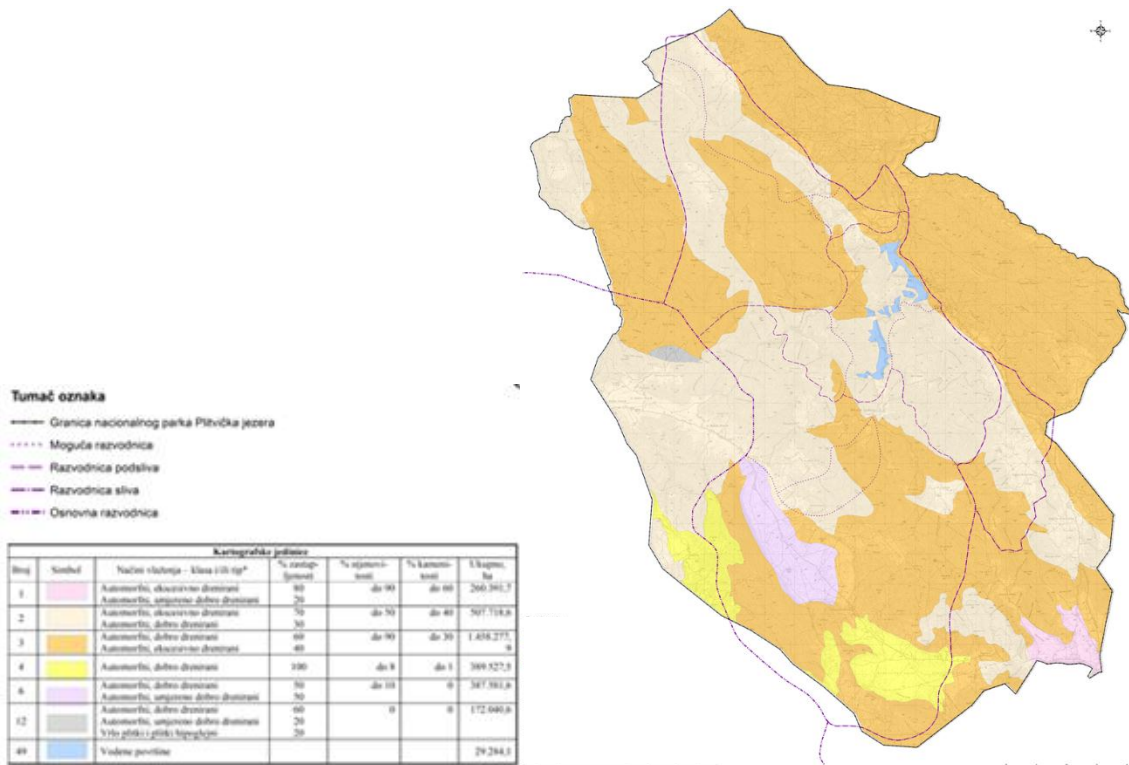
Tumač oznaka
Granica nacionalnog parka Plitvička jezera
Moguća razvodnica
Razvodnica podsliva
Razvodnica sliva
Osnovna razvodnica

| Kartografske jedinice | | | | | | |
|---|---|---|---|---|---|---|
| Broj | Simbol | Načini vlaženja – klasa (i/ili tip)* | % zastupljenosti | % stjenovitosti | % kamenitosti | Ukupno, ha |
| 1 | | Automorfni, ekscesivno drenirani Automorfni, umjereno dobro drenirani | 80 20 | do 90 | do 60 | 260.391,7 |
| 2 | | Automorfni, ekscesivno drenirani Automorfni, dobro drenirani | 70 30 | do 50 | do 40 | 507.718,6 |
| 3 | | Automorfni, dobro drenirani Automorfni, ekscesivno drenirani | 60 40 | do 90 | do 30 | 1.458.277,6 |
| 4 | | Automorfni, dobro drenirani | 100 | do 8 | do 1 | 389.527,5 |
| 6 | | Automorfni, dobro drenirani Automorfni, umjereno dobro drenirani | 50 50 | do 10 | 0 | 387.581,6 |
| 12 | | Automorfni, dobro drenirani Automorfni, umjereno dobro drenirani Vrlo plitki i plitki hipogleji | 60 20 20 | 0 | 0 | 172.040,6 |
| 49 | | Vodene površine | | | | 29.294,1 |